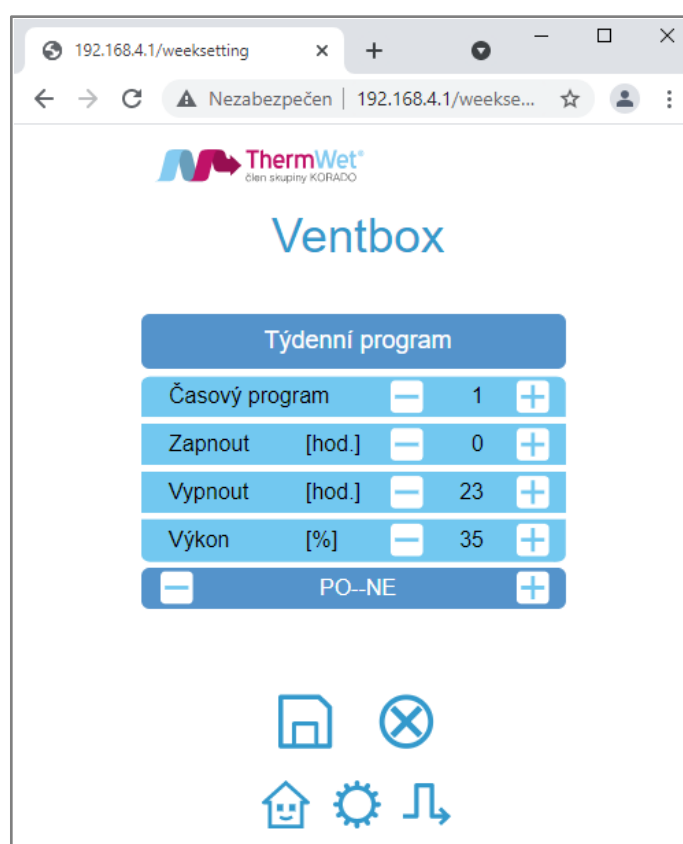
192.168.4.1/weeksetting

Nezabezpečen | 192.168.4.1/weekse...

ThermWet®
člen skupiny KORADO

Ventbox

Týdenní program

| Časový program | | − | 1 | + |
|---|---|---|---|---|
| Zapnout | [hod.] | − | 0 | + |
| Vypnout | [hod.] | − | 23 | + |
| Výkon | [%] | − | 35 | + |

− PO--NE +